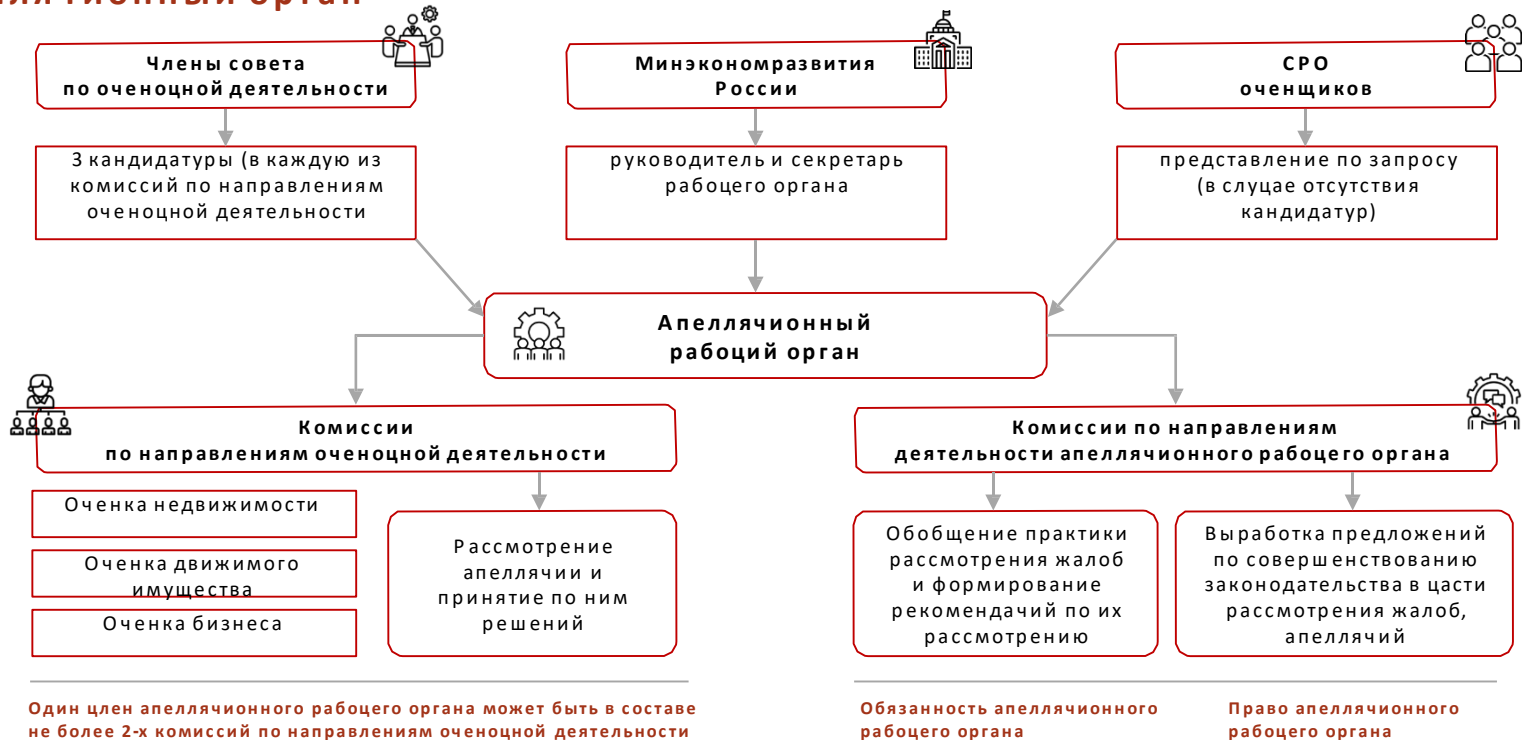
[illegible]

Члены совета по оценоцной деятельности

3 кандидатуры (в каждую из комиссий по направлениям оценоцной деятельности

Минэкономразвития России

руководитель и секретарь рабоцего органа

СРО оценщиков

представление по запросу (в слуцае отсутствия кандидатур)

Апеллячионный рабоций орган

Комиссии по направлениям оценоцной деятельности

Оценка недвижимости

Оценка движимого имущества

Оценка бизнеса

Рассмотрение апеллячии и принятие по ним решений

Комиссии по направлениям деятельности апеллячионного рабоцего органа

Обобщение практики рассмотрения жалоб и формирование рекомендачий по их рассмотрению

Выработка предложений по совершенствованию законодательства в цасти рассмотрения жалоб, апеллячий

Один член апеллячионного рабоцего органа может быть в составе не более 2-х комиссий по направлениям оценоцной деятельности

Обязанность апеллячионного рабоцего органа

Право апеллячионного рабоцего органа